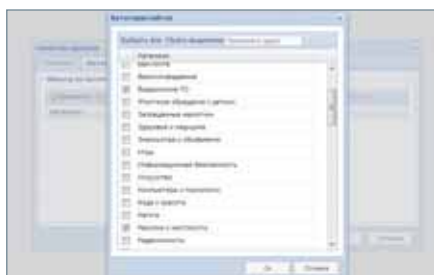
Категории сайтов

Выбрать все Сбросить выделение

Алкоголь
Азартные игры
Фильмы/игры
Вредоносное ПО
Жестокое обращение с детьми
Запрещенные наркотики
Здоровье и медицина
Знакомства и общение
Игры
Информационная безопасность
Искусство
Компьютеры и технологии
Мода и красота
Наука
Насилие и жестокость
Недвижимость

Ок Отмена